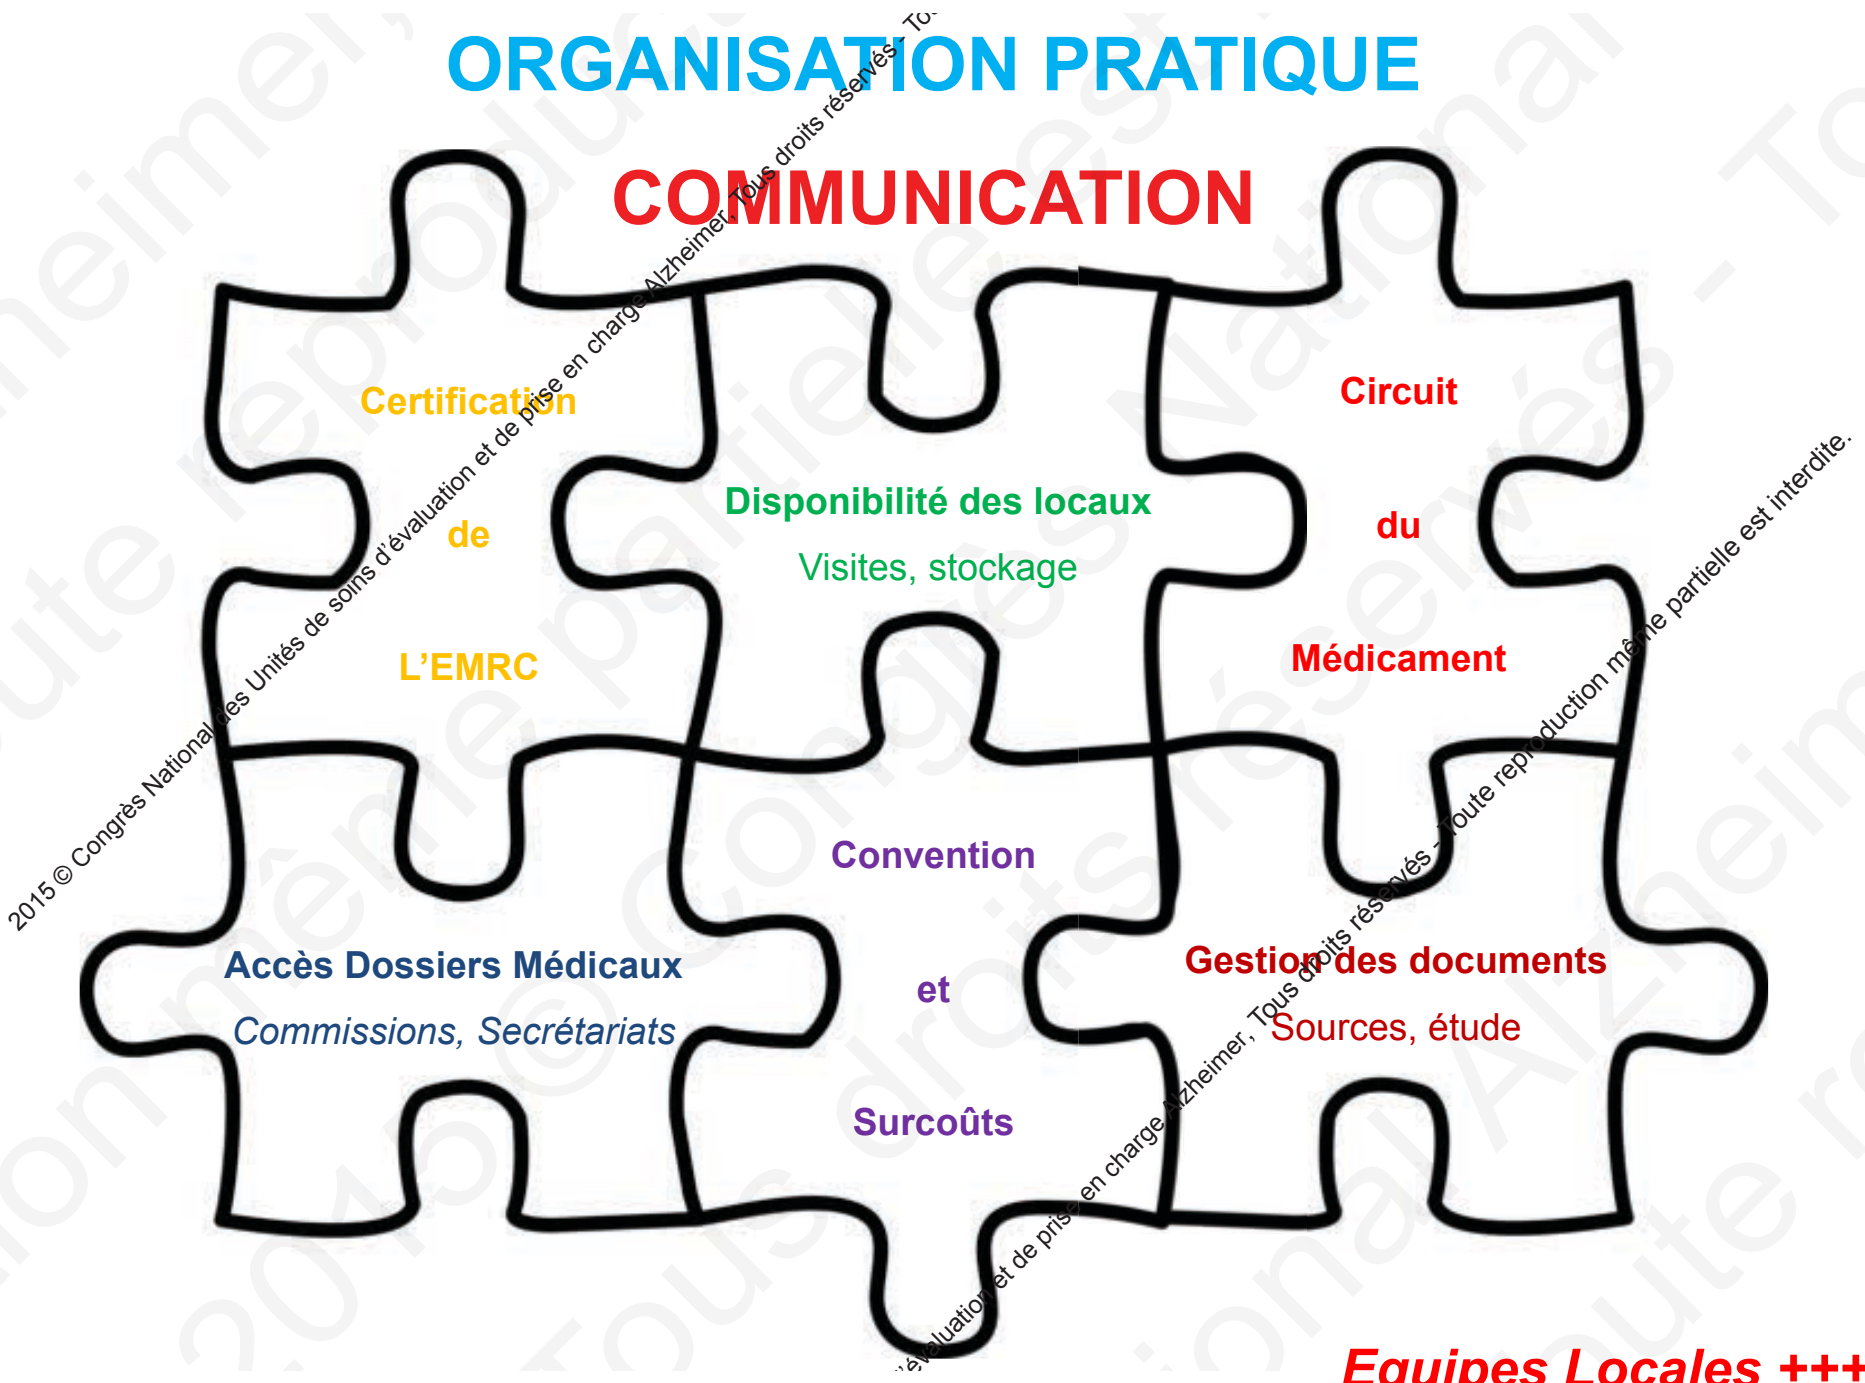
ORGANISATION PRATIQUE

COMMUNICATION

Certification

de

L'EMRC

Disponibilité des locaux

Visites, stockage

Circuit

du

Médicament

Accès Dossiers Médicaux

Commissions, Secrétariats

Convention

et

Surcoûts

Gestion des documents

Sources, étude

Equipes Locales +++

2015 © Congrès National des Unités de soins d'évaluation et de prise en charge Alzheimer, Tous droits réservés. To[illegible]

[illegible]évaluation et de prise en charge Alzheimer, Tous droits réservés – Toute reproduction même partielle est interdite.